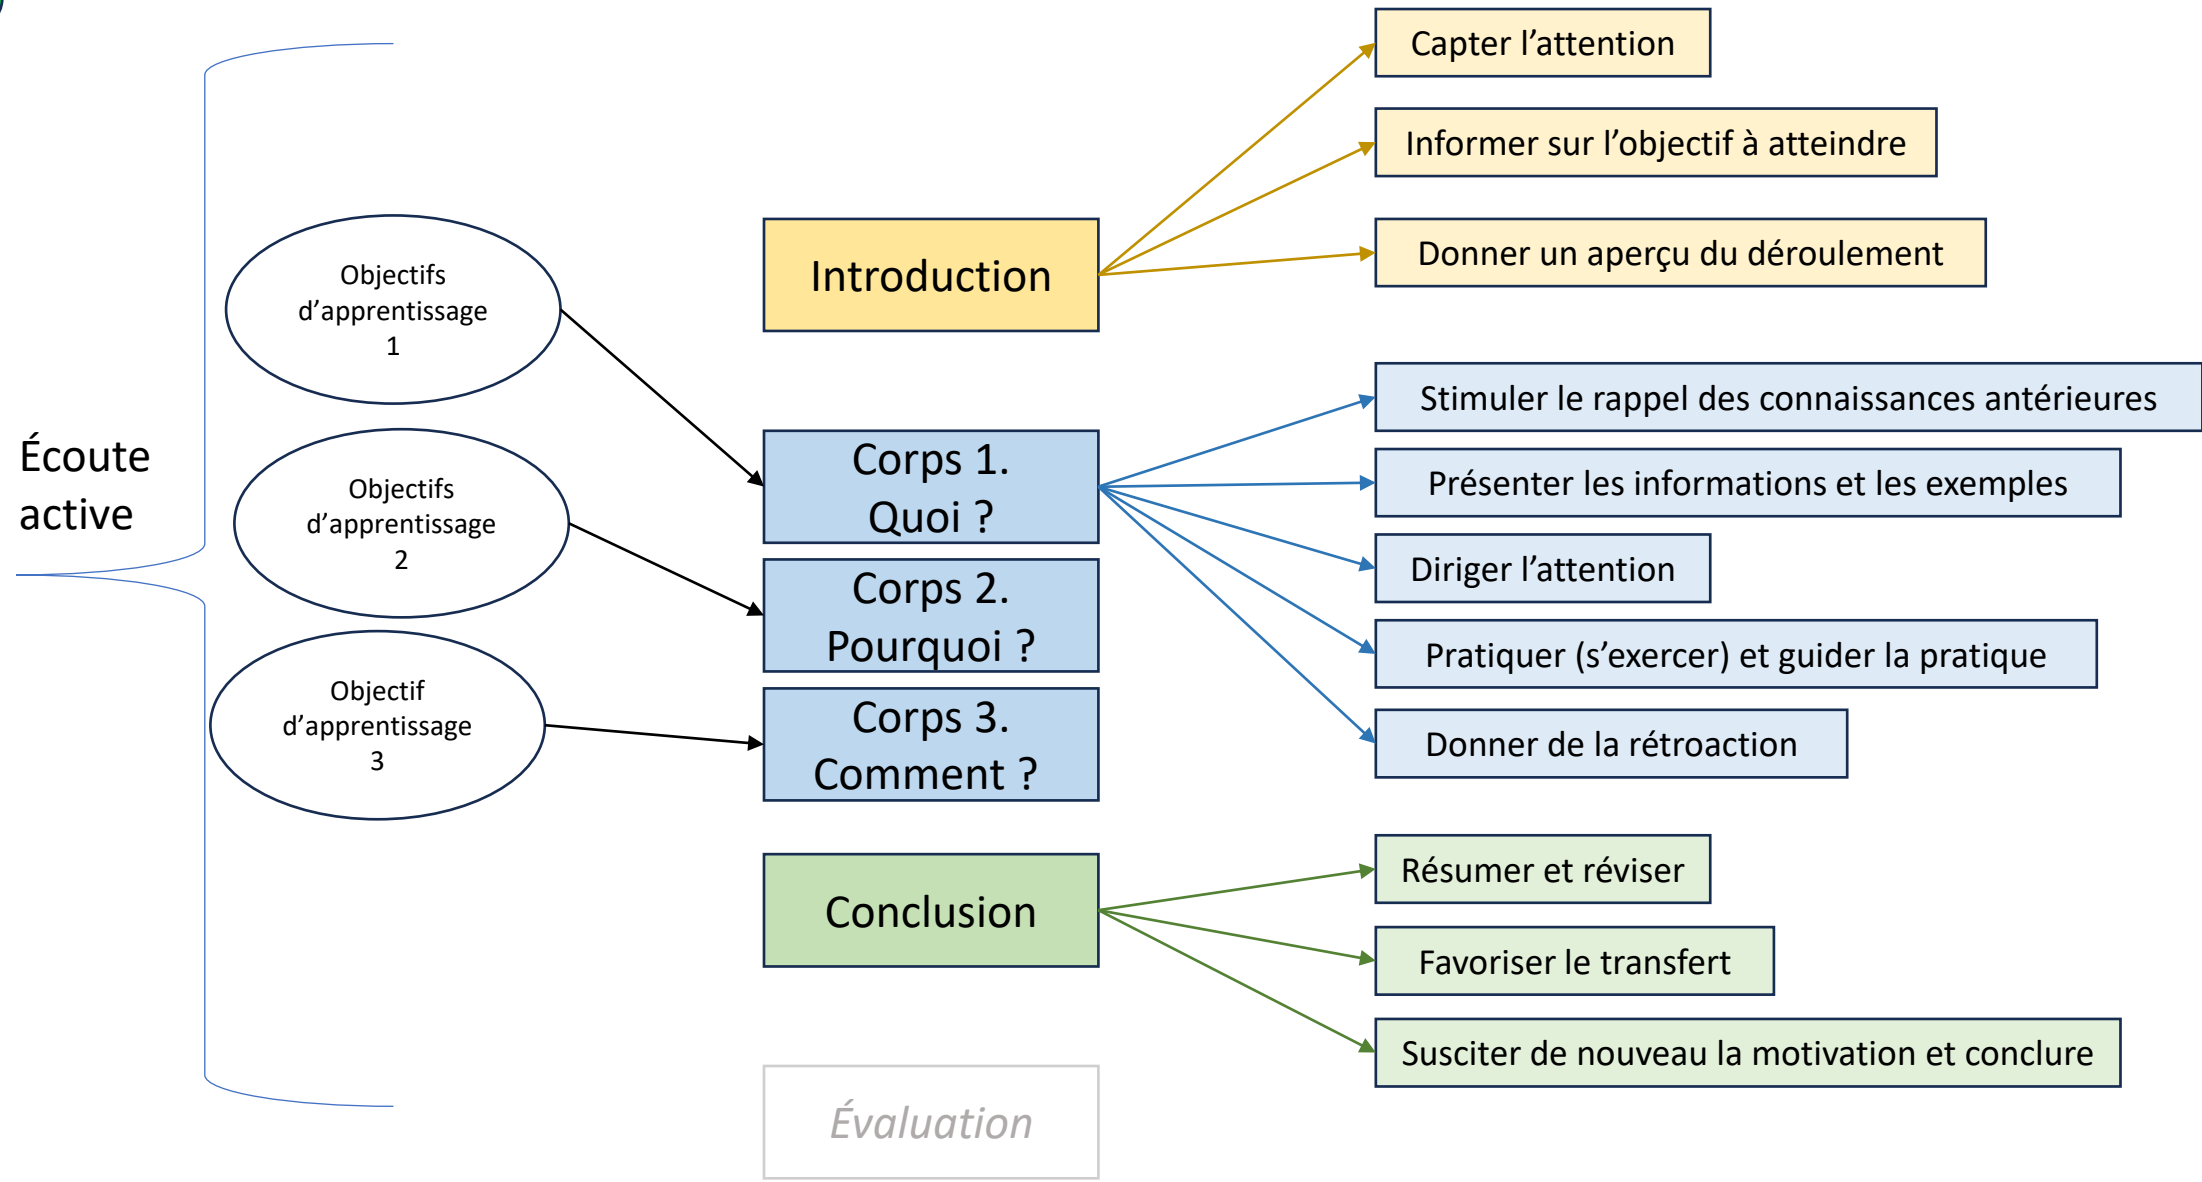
Écoute active

Objectifs d’apprentissage 1

Objectifs d’apprentissage 2

Objectif d’apprentissage 3

Introduction

Corps 1. Quoi ?

Corps 2. Pourquoi ?

Corps 3. Comment ?

Conclusion

Évaluation

Capter l’attention

Informer sur l’objectif à atteindre

Donner un aperçu du déroulement

Stimuler le rappel des connaissances antérieures

Présenter les informations et les exemples

Diriger l’attention

Pratiquer (s’exercer) et guider la pratique

Donner de la rétroaction

Résumer et réviser

Favoriser le transfert

Susciter de nouveau la motivation et conclure